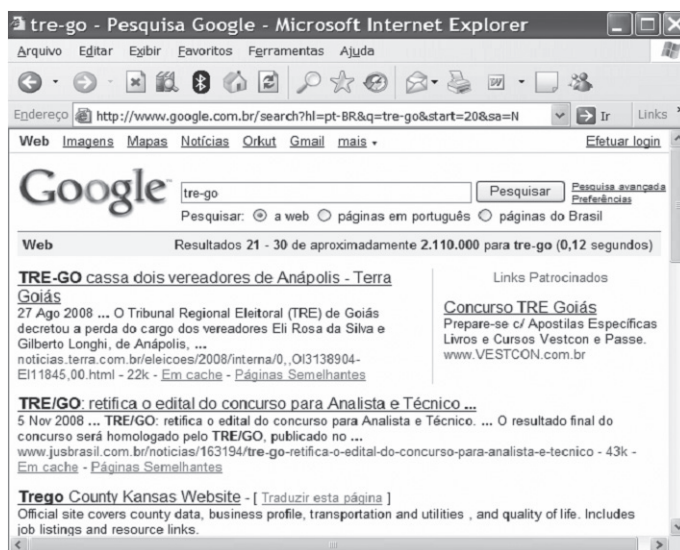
tre-go - Pesquisa Google - Microsoft Internet Explorer

Arquivo Editar Exibir Favoritos Ferramentas Ajuda

Endereço http://www.google.com.br/search?hl=pt-BR&q=tre-go&start=20&sa=N Ir Links

Web Imagens Mapas Notícias Orkut Gmail mais Efetuar login

Google tre-go Pesquisar Pesquisa avançada Preferências

Pesquisar: a web páginas em português páginas do Brasil

Web Resultados 21 - 30 de aproximadamente 2.110.000 para tre-go (0,12 segundos)

TRE-GO cassa dois vereadores de Anápolis - Terra Goiás
27 Ago 2008 ... O Tribunal Regional Eleitoral (TRE) de Goiás decretou a perda do cargo dos vereadores Eli Rosa da Silva e Gilberto Longhi, de Anápolis, ...
noticias.terra.com.br/eleicoes/2008/interna/0,,OI3138904-EI11845,00.html - 22k - Em cache - Páginas Semelhantes

Links Patrocinados

Concurso TRE Goiás
Prepare-se c/ Apostilas Específicas Livros e Cursos Vestcon e Passe. www.VESTCON.com.br

TRE/GO: retifica o edital do concurso para Analista e Técnico ...
5 Nov 2008 ... TRE/GO: retifica o edital do concurso para Analista e Técnico. ... O resultado final do concurso será homologado pelo TRE/GO, publicado no ...
www.jusbrasil.com.br/noticias/163194/tre-go-retifica-o-edital-do-concurso-para-analista-e-tecnico - 43k - Em cache - Páginas Semelhantes

Trego County Kansas Website - [ Traduzir esta página ]
Official site covers county data, business profile, transportation and utilities , and quality of life. Includes job listings and resource links.